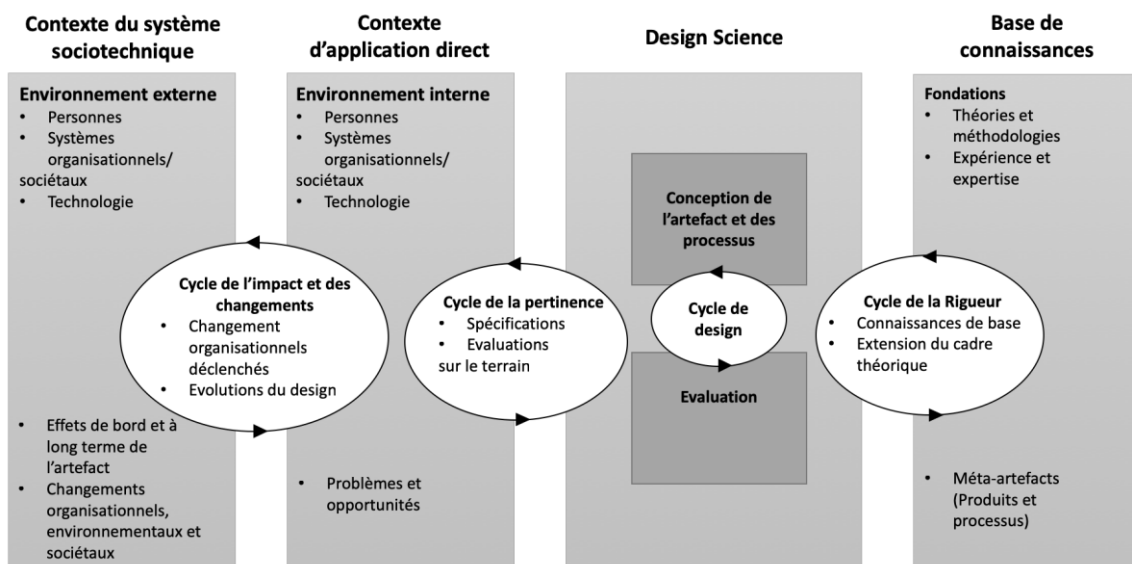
Contexte du système sociotechnique

Environnement externe
• Personnes
• Systèmes organisationnels/ sociétaux
• Technologie

• Effets de bord et à long terme de l'artefact
• Changements organisationnels, environnementaux et sociétaux

Cycle de l'impact et des changements
• Changement organisationnels déclenchés
• Evolutions du design

Contexte d'application direct

Environnement interne
• Personnes
• Systèmes organisationnels/ sociétaux
• Technologie

• Problèmes et opportunités

Cycle de la pertinence
• Spécifications
• Evaluations sur le terrain

Design Science

Conception de l'artefact et des processus

Cycle de design

Evaluation

Cycle de la Rigueur
• Connaissances de base
• Extension du cadre théorique

Base de connaissances

Fondations
• Théories et méthodologies
• Expérience et expertise

• Méta-artefacts (Produits et processus)